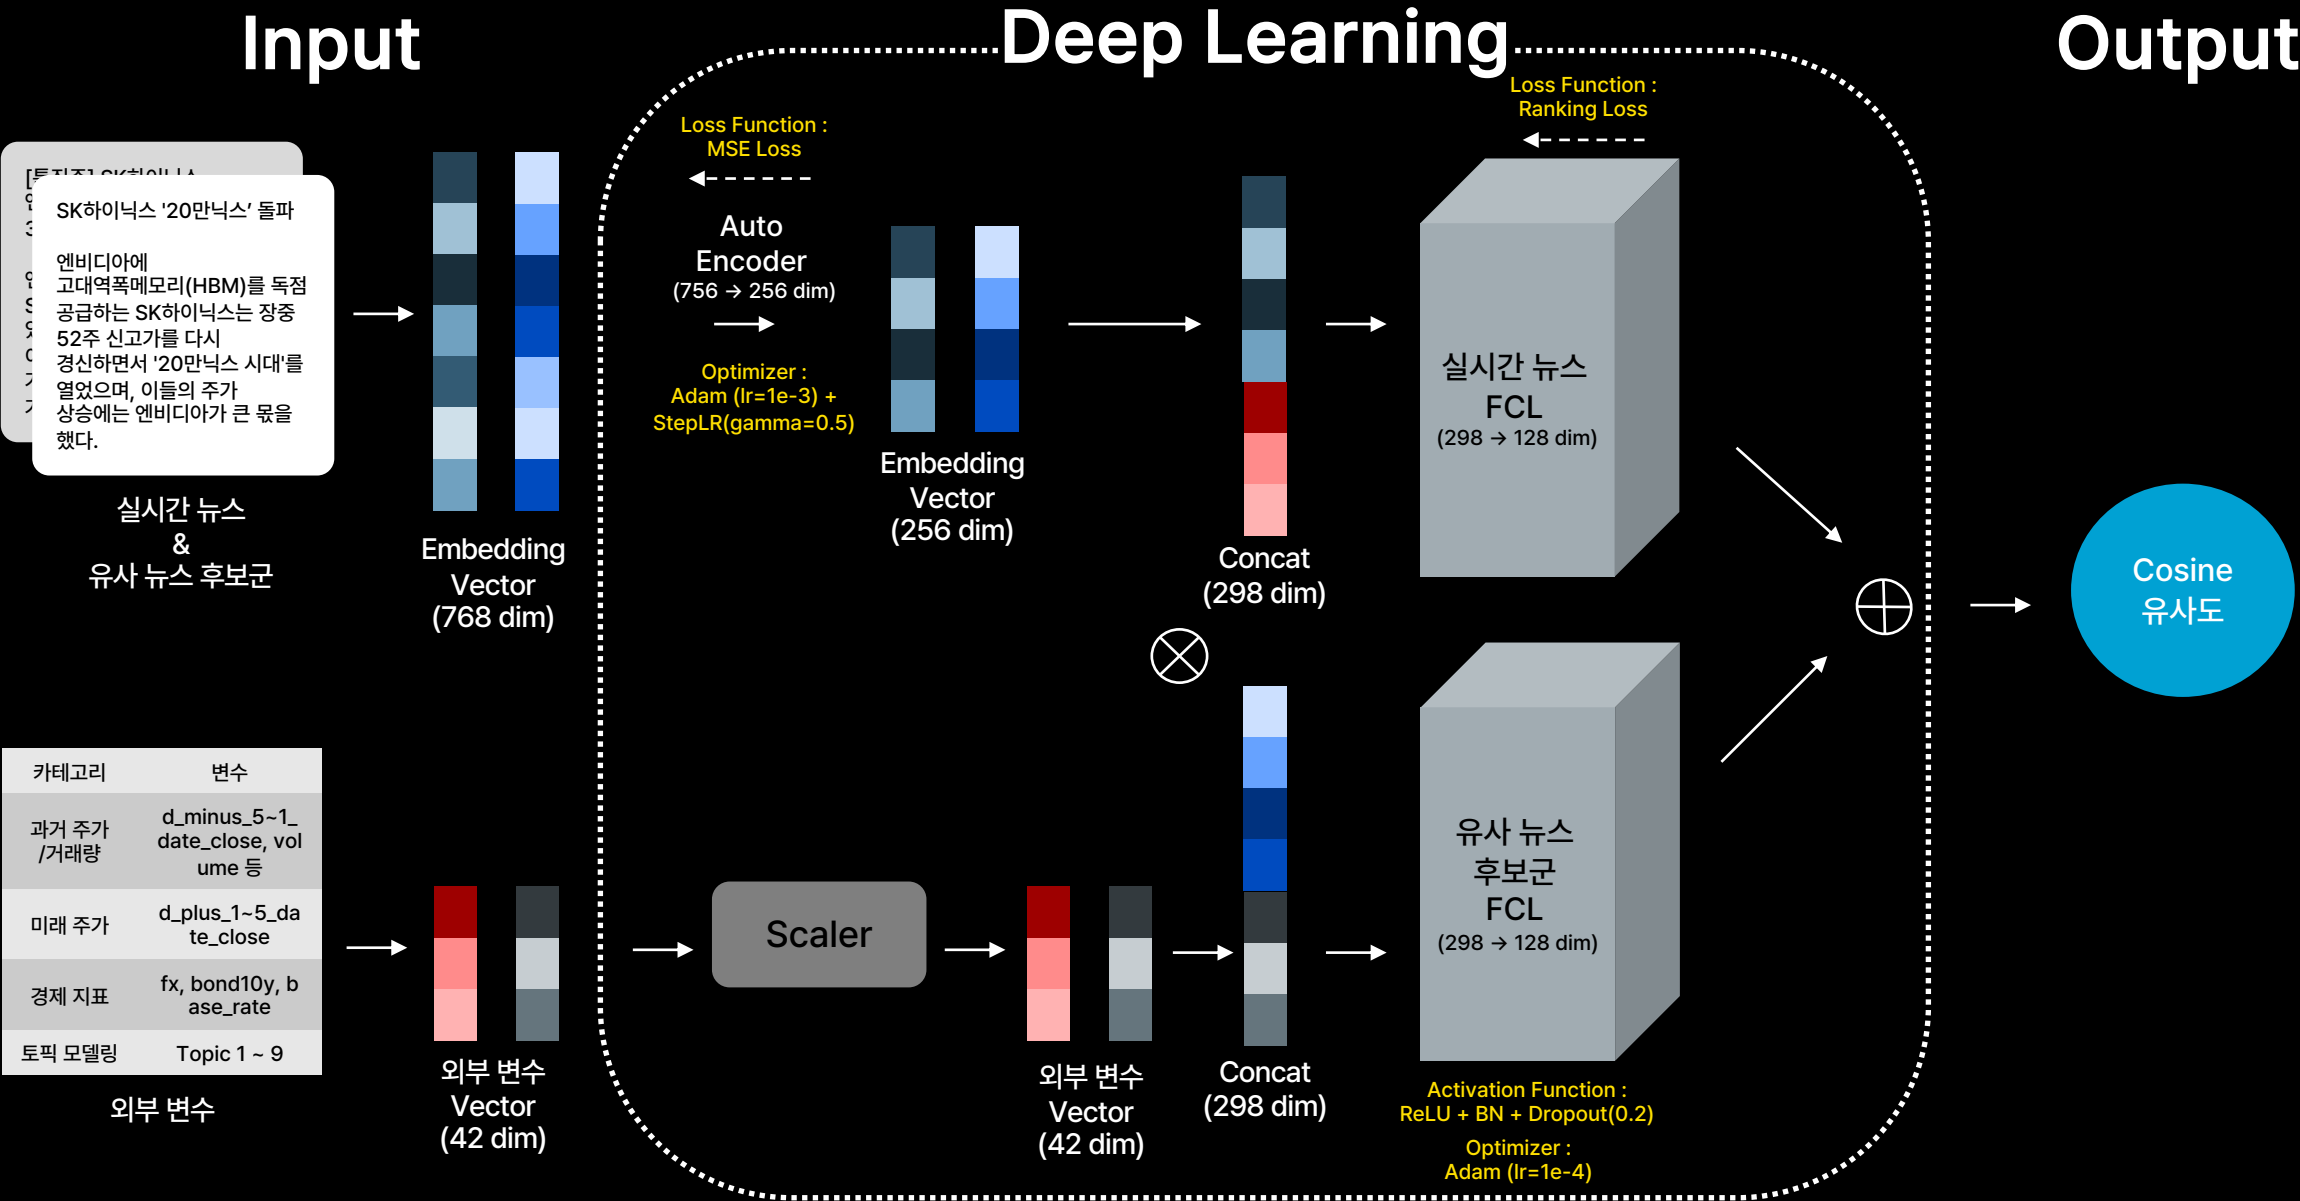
Input

Deep Learning

Output

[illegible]

SK하이닉스 '20만닉스' 돌파

엔비디아에 고대역폭메모리(HBM)를 독점 공급하는 SK하이닉스는 장중 52주 신고가를 다시 경신하면서 '20만닉스 시대'를 열었으며, 이들의 주가 상승에는 엔비디아가 큰 몫을 했다.

실시간 뉴스 & 유사 뉴스 후보군

Embedding Vector (768 dim)

Loss Function : MSE Loss

Auto Encoder (756 → 256 dim)

Optimizer : Adam (lr=1e-3) + StepLR(gamma=0.5)

Embedding Vector (256 dim)

Concat (298 dim)

Loss Function : Ranking Loss

실시간 뉴스 FCL (298 → 128 dim)

Cosine 유사도

| 카테고리 | 변수 |
|---|---|
| 과거 주가 /거래량 | d_minus_5~1_date_close, volume 등 |
| 미래 주가 | d_plus_1~5_date_close |
| 경제 지표 | fx, bond10y, base_rate |
| 토픽 모델링 | Topic 1 ~ 9 |

외부 변수

외부 변수 Vector (42 dim)

Scaler

외부 변수 Vector (42 dim)

Concat (298 dim)

유사 뉴스 후보군 FCL (298 → 128 dim)

Activation Function : ReLU + BN + Dropout(0.2)

Optimizer : Adam (lr=1e-4)